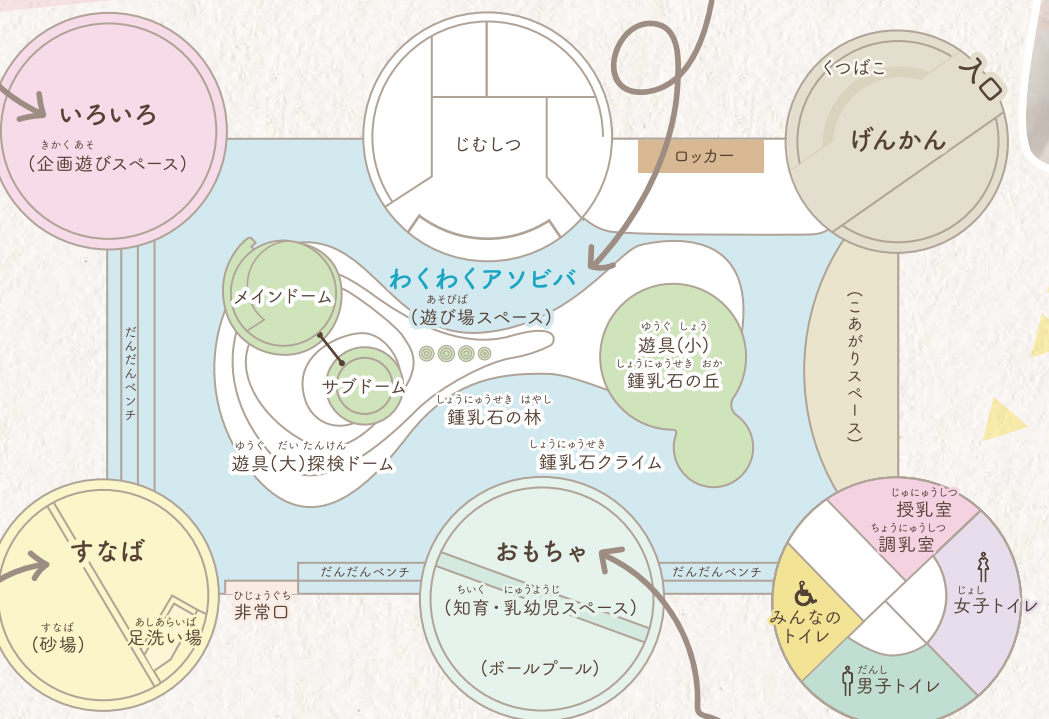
いろいろ
きかくあそ
(企画遊びスペース)

じむしつ

ロッカー

くつばこ
入口
げんかん

わくわくアソビバ
あそびば
(遊び場スペース)

メインドーム
サブドーム

ゆうぐ しょう
遊具(小)
しょうにゅうせき おか
鍾乳石の丘

しょうにゅうせき はやし
鍾乳石の林

ゆうぐ だい たんけん
遊具(大)探検ドーム

しょうにゅうせき
鍾乳石クライム

だんだんベンチ

(こあがりスペース)

すなば
すなば
(砂場)
あしあらいば
足洗い場

ひじょうぐち
非常口

だんだんベンチ

おもちゃ
ちいく にゅうようじ
(知育・乳幼児スペース)
(ボールプール)

だんだんベンチ

じゅにゅうしつ
授乳室
ちょうにゅうしつ
調乳室

じょし
女子トイレ

みんなの
トイレ

だんし
男子トイレ